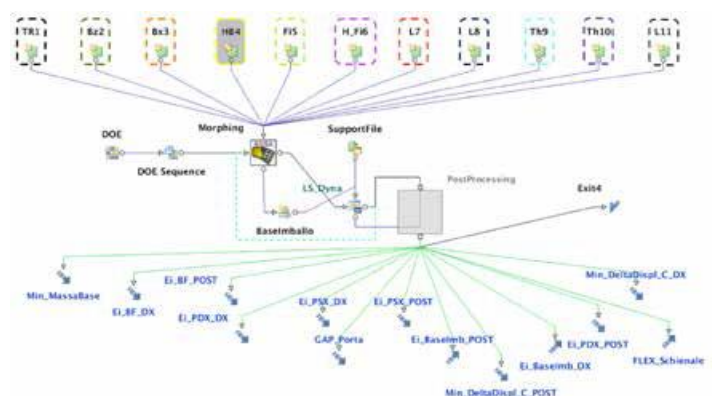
TR1 Bz2 Bx3 H84 Fi5 H_Fi6 L7 L8 Th9 Th10 L11

DOE

Morphing

SupportFile

DOE Sequence

LS_Dyna

PostProcessing

Exit4

BaseImballo

Min_MassaBase

Ei_BF_DX

Ei_BF_POST

Ei_PDX_DX

Ei_PSX_DX

Ei_PSX_POST

GAP_Porta

Ei_Baseimb_POST

Min_DeltaDispl_C_POST

Ei_Baseimb_DX

Ei_PDX_POST

FLEX_Schienale

Min_DeltaDispl_C_DX